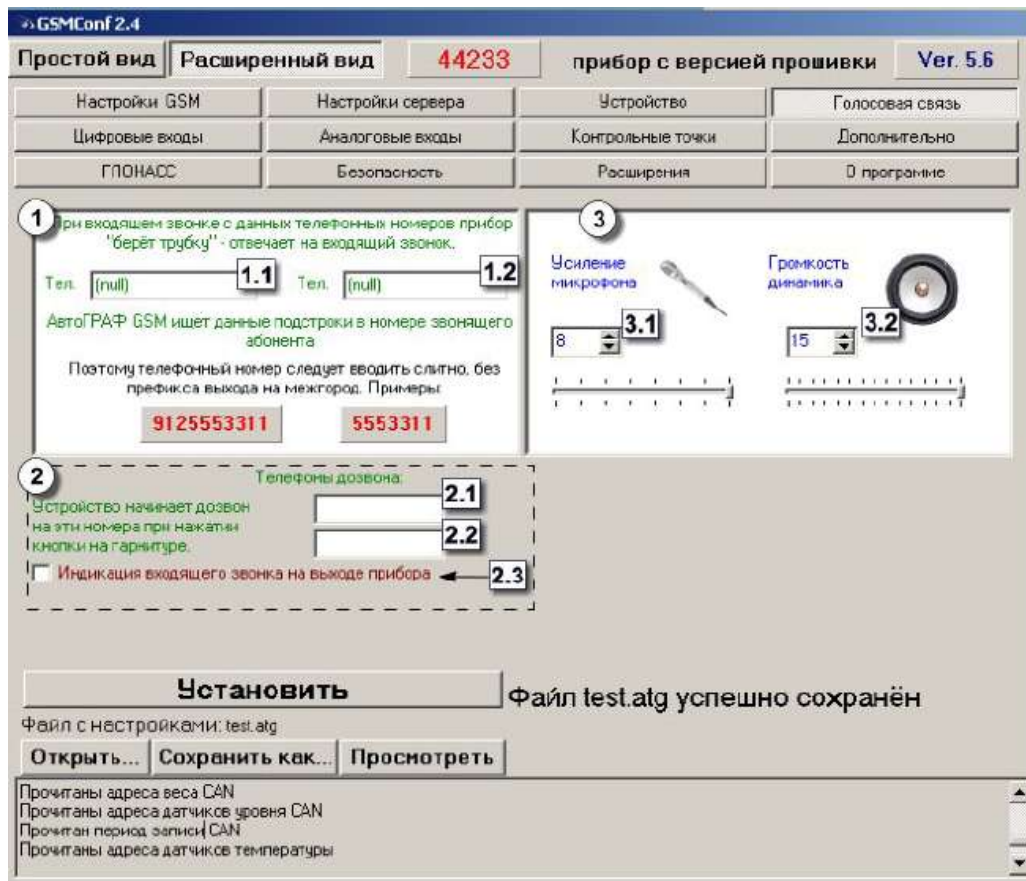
GSMConf 2.4

Простой вид | Расширенный вид | 44233 | прибор с версией прошивки | Ver. 5.6

| Настройки GSM | Настройки сервера | Устройство | Голосовая связь |
|---|---|---|---|
| Цифровые входы | Аналоговые входы | Контрольные точки | Дополнительно |
| ГЛОНАСС | Безопасность | Расширения | О программе |

1

При входящем звонке с данных телефонных номеров прибор "берёт трубку" - отвечает на входящий звонок.

Тел. (null) 1.1 Тел. (null) 1.2

АвтоГРАФ GSM ищет данные подстроки в номере звонящего абонента

Поэтому телефонный номер следует вводить слитно, без префикса выхода на межгород. Примеры:

9125553311 5553311

3

Усиление микрофона

8 3.1

Громкость динамика

15 3.2

2

Телефоны дозвона:

Устройство начинает дозвон на эти номера при нажатии кнопки на гарнитуре.

2.1

2.2

Индикация входящего звонка на выходе прибора 2.3

Установить

Файл test.atg успешно сохранён

Файл с настройками: test.atg

Открыть... Сохранить как... Просмотреть

Прочитаны адреса веса CAN
Прочитаны адреса датчиков уровня CAN
Прочитан период записи CAN
Прочитаны адреса датчиков температуры